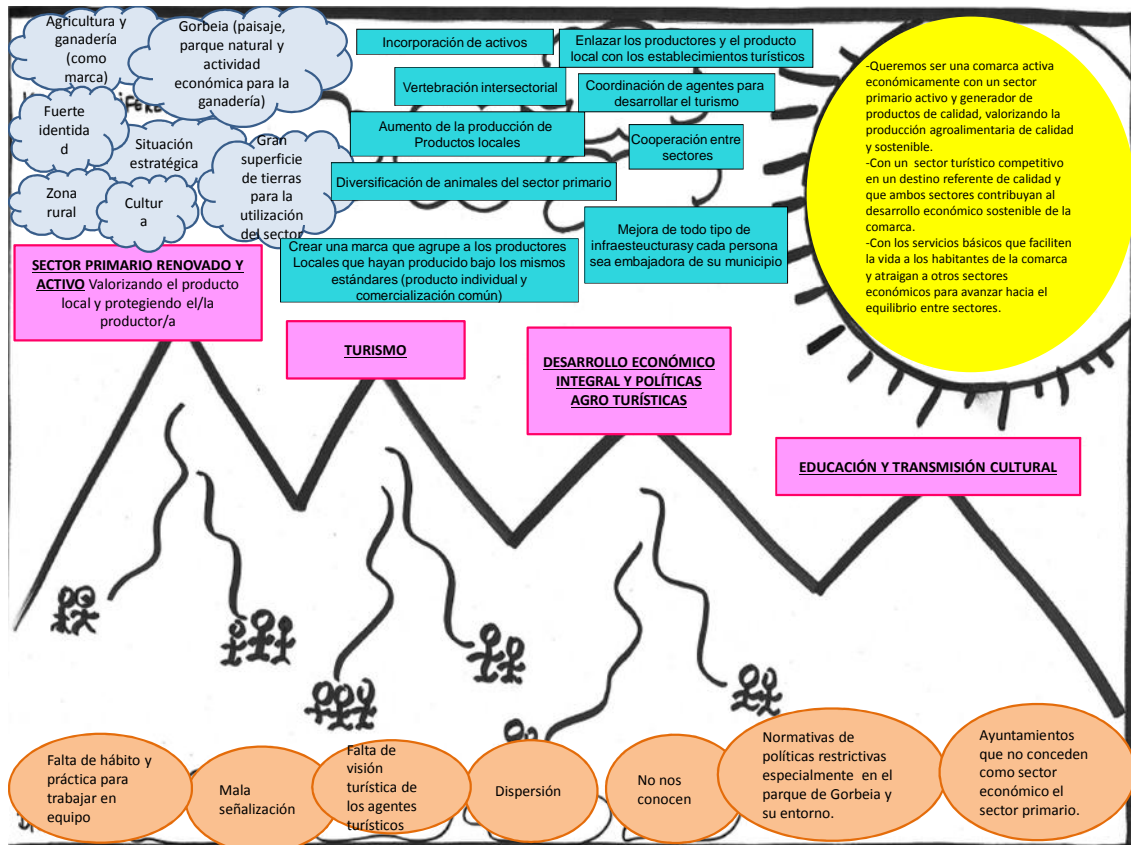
Agricultura y ganadería (como marca)

Gorbeia (paisaje, parque natural y actividad económica para la ganadería)

Fuerte identidad

Situación estratégica

Gran superficie de tierras para la utilización del sector

Zona rural

Cultura

Incorporación de activos

Enlazar los productores y el producto local con los establecimientos turísticos

Vertebración intersectorial

Coordinación de agentes para desarrollar el turismo

Aumento de la producción de Productos locales

Cooperación entre sectores

Diversificación de animales del sector primario

Mejora de todo tipo de infraestecturasy cada persona sea embajadora de su municipio

Crear una marca que agrupe a los productores Locales que hayan producido bajo los mismos estándares (producto individual y comercialización común)

-Queremos ser una comarca activa económicamente con un sector primario activo y generador de productos de calidad, valorizando la producción agroalimentaria de calidad y sostenible.
-Con un sector turístico competitivo en un destino referente de calidad y que ambos sectores contribuyan al desarrollo económico sostenible de la comarca.
-Con los servicios básicos que faciliten la vida a los habitantes de la comarca y atraigan a otros sectores económicos para avanzar hacia el equilibrio entre sectores.

SECTOR PRIMARIO RENOVADO Y ACTIVO Valorizando el producto local y protegiendo el/la productor/a

TURISMO

DESARROLLO ECONÓMICO INTEGRAL Y POLÍTICAS AGRO TURÍSTICAS

EDUCACIÓN Y TRANSMISIÓN CULTURAL

Falta de hábito y práctica para trabajar en equipo

Mala señalización

Falta de visión turística de los agentes turísticos

Dispersión

No nos conocen

Normativas de políticas restrictivas especialmente en el parque de Gorbeia y su entorno.

Ayuntamientos que no conceden como sector económico el sector primario.